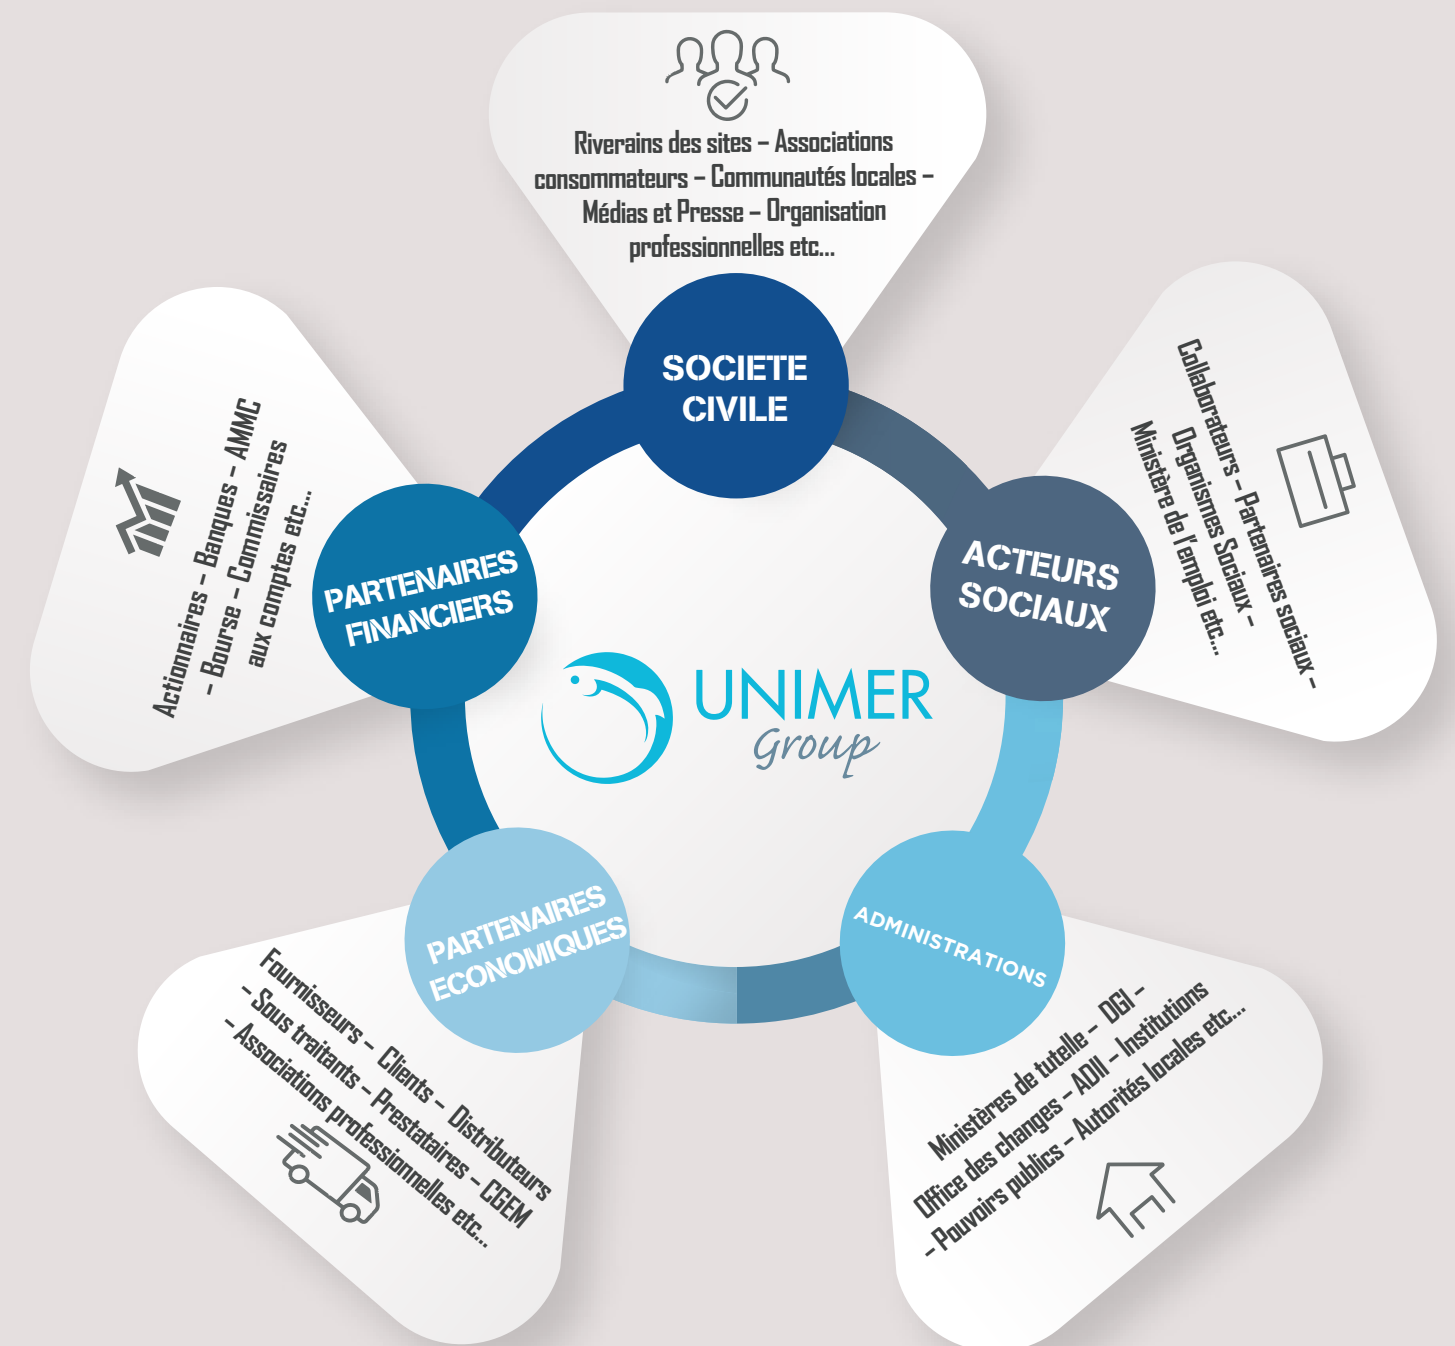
Riverains des sites – Associations consommateurs – Communautés locales – Médias et Presse – Organisation professionnelles etc...

SOCIETE CIVILE

Collaborateurs – Partenaires sociaux – Organismes Sociaux – Ministère de l'emploi etc...

ACTEURS SOCIAUX

ADMINISTRATIONS

Ministères de tutelle – DGI – Office des changes – ADII – Institutions – Pouvoirs publics – Autorités locales etc...

PARTENAIRES ECONOMIQUES

Fournisseurs – Clients – Distributeurs – Sous traitants – Prestataires – CGEM – Associations professionnelles etc...

PARTENAIRES FINANCIERS

Actionnaires – Banques – AMMC – Bourse – Commissaires aux comptes etc...

UNIMER Group